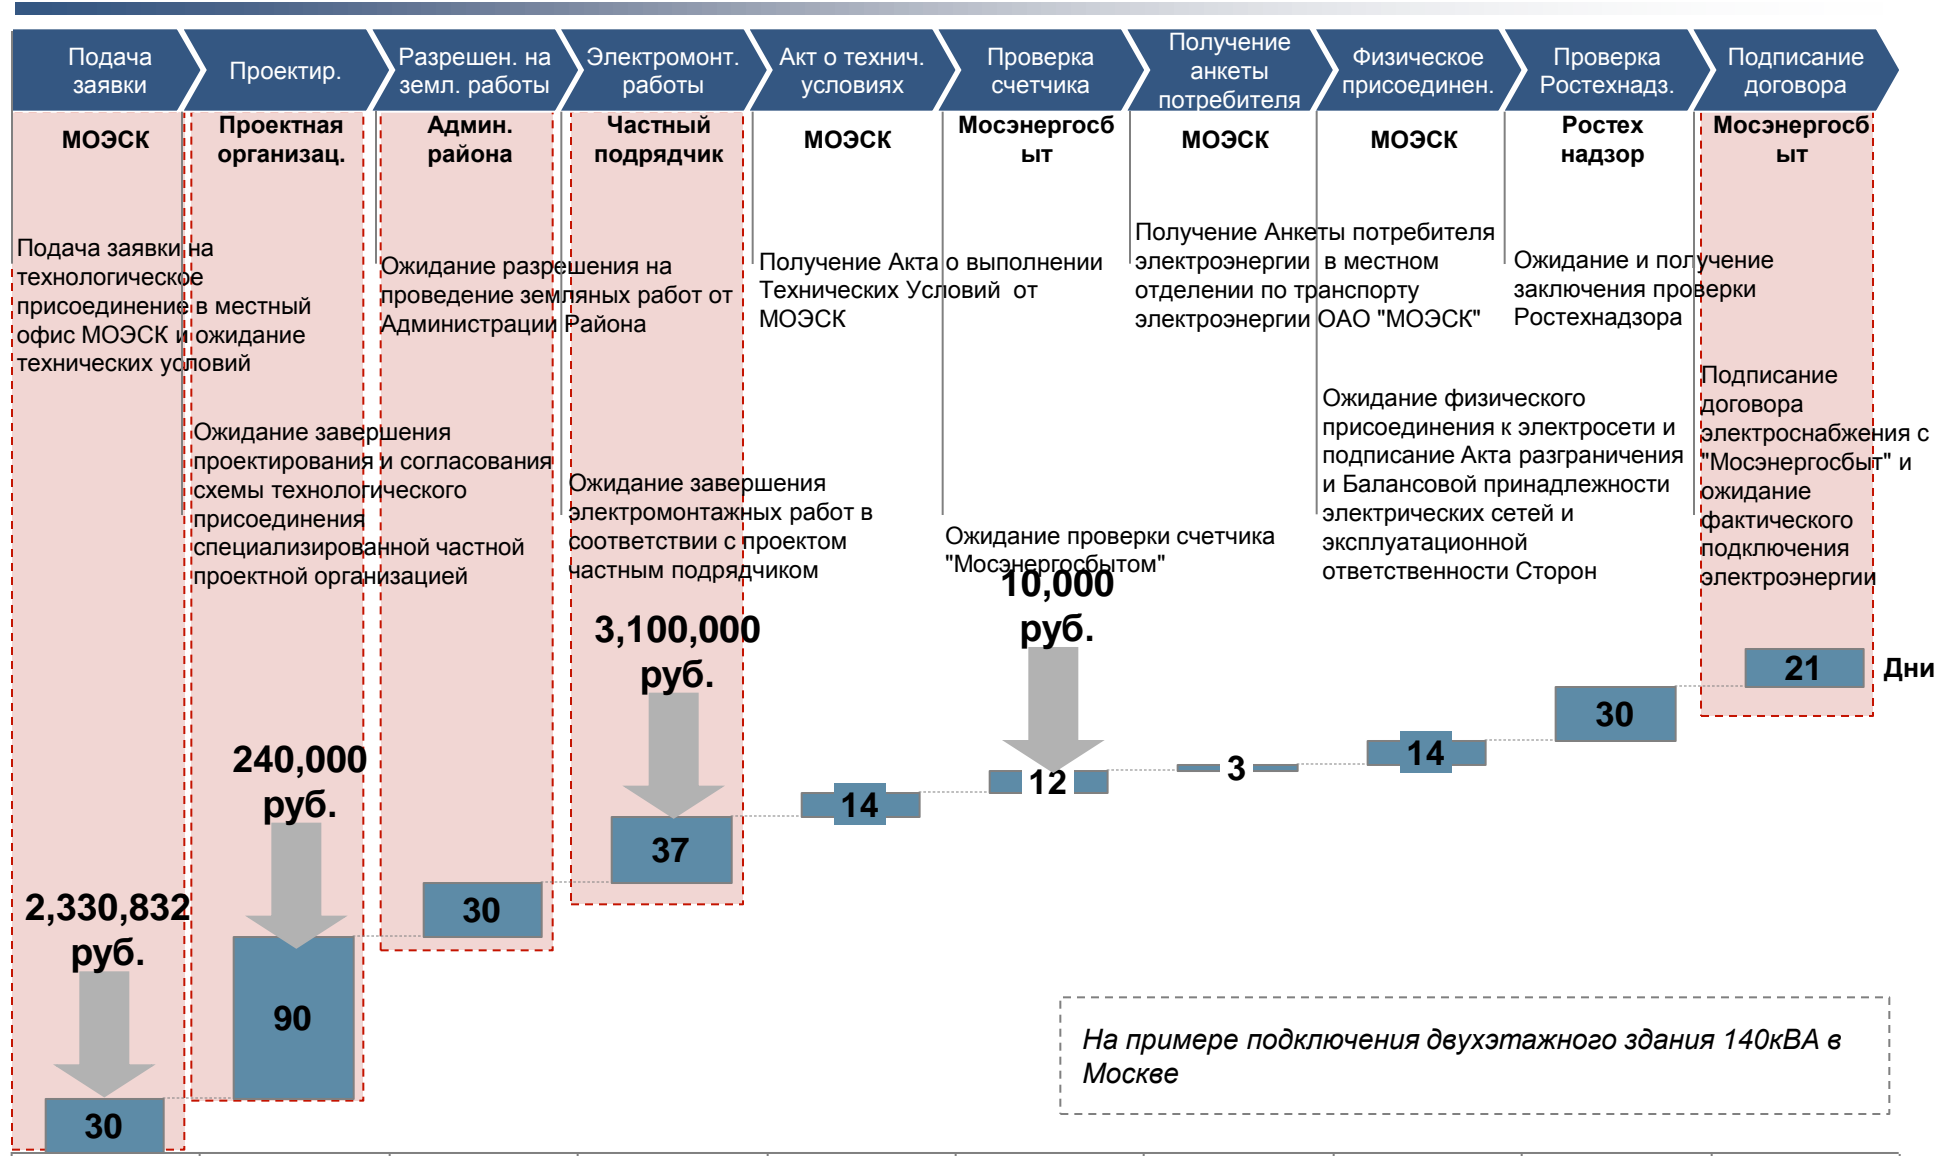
Подача заявки

Проектир.

Разрешен. на земл. работы

Электромонт. работы

Акт о технич. условиях

Проверка счетчика

Получение анкеты потребителя

Физическое присоединен.

Проверка Ростехнадз.

Подписание договора

МОЭСК

Подача заявки на технологическое присоединение в местный офис МОЭСК и ожидание технических условий

2,330,832 руб.

30

Проектная организац.

Ожидание завершения проектирования и согласования схемы технологического присоединения специализированной частной проектной организацией

240,000 руб.

90

Админ. района

Ожидание разрешения на проведение земляных работ от Администрации Района

30

Частный подрядчик

Ожидание завершения электромонтажных работ в соответствии с проектом частным подрядчиком

3,100,000 руб.

37

МОЭСК

Получение Акта о выполнении Технических Условий от МОЭСК

14

Мосэнергосбыт

Ожидание проверки счетчика "Мосэнергосбытом"

10,000 руб.

12

МОЭСК

Получение Анкеты потребителя электроэнергии в местном отделении по транспорту электроэнергии ОАО "МОЭСК"

3

МОЭСК

Ожидание физического присоединения к электросети и подписание Акта разграничения и Балансовой принадлежности электрических сетей и эксплуатационной ответственности Сторон

14

Ростех надзор

Ожидание и получение заключения проверки Ростехнадзора

30

Мосэнергосбыт

Подписание договора электроснабжения с "Мосэнергосбыт" и ожидание фактического подключения электроэнергии

21

Дни

На примере подключения двухэтажного здания 140кВА в Москве